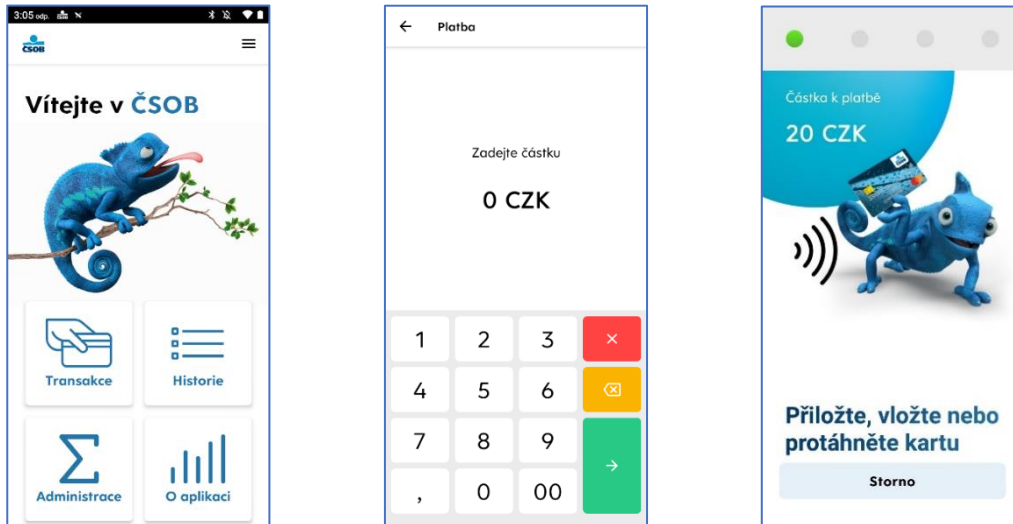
3:05 odp.

ČSOB

Vítejte v ČSOB

Transakce

Historie

Administrace

O aplikaci

Platba

Zadejte částku

0 CZK

| 1 | 2 | 3 | × |
|---|---|---|---|
| 4 | 5 | 6 | |
| 7 | 8 | 9 | → |
| , | 0 | 00 | |

Částka k platbě

20 CZK

Přiložte, vložte nebo protáhněte kartu

Storno